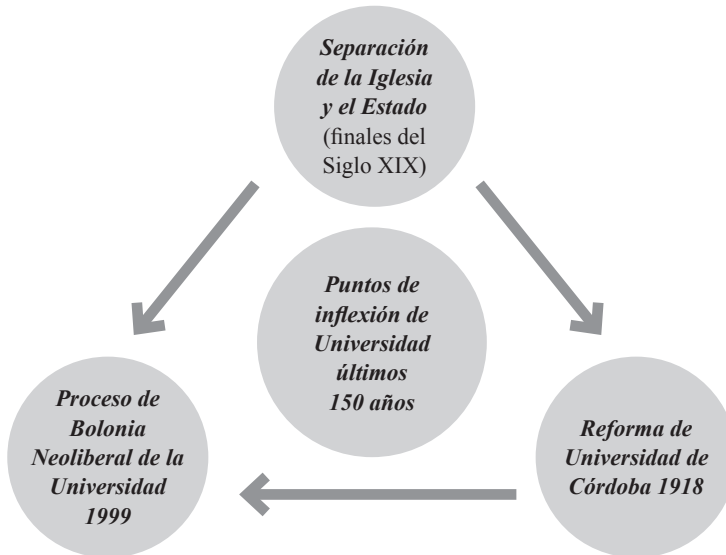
Separación de la Iglesia y el Estado (finales del Siglo XIX)

Puntos de inflexión de Universidad últimos 150 años

Proceso de Bolonia Neoliberal de la Universidad 1999

Reforma de Universidad de Córdoba 1918